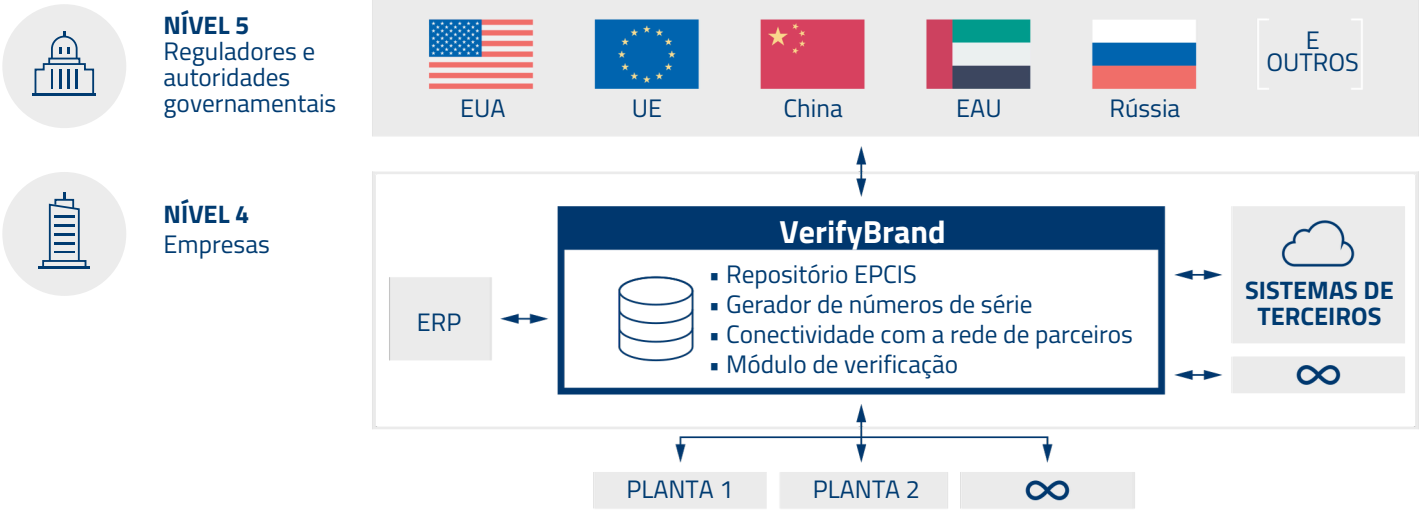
NÍVEL 5
Reguladores e autoridades governamentais

EUA
UE
China
EAU
Rússia
E OUTROS

NÍVEL 4
Empresas

ERP

VerifyBrand
▪ Repositório EPCIS
▪ Gerador de números de série
▪ Conectividade com a rede de parceiros
▪ Módulo de verificação

SISTEMAS DE TERCEIROS

$\infty$

PLANTA 1
PLANTA 2
$\infty$